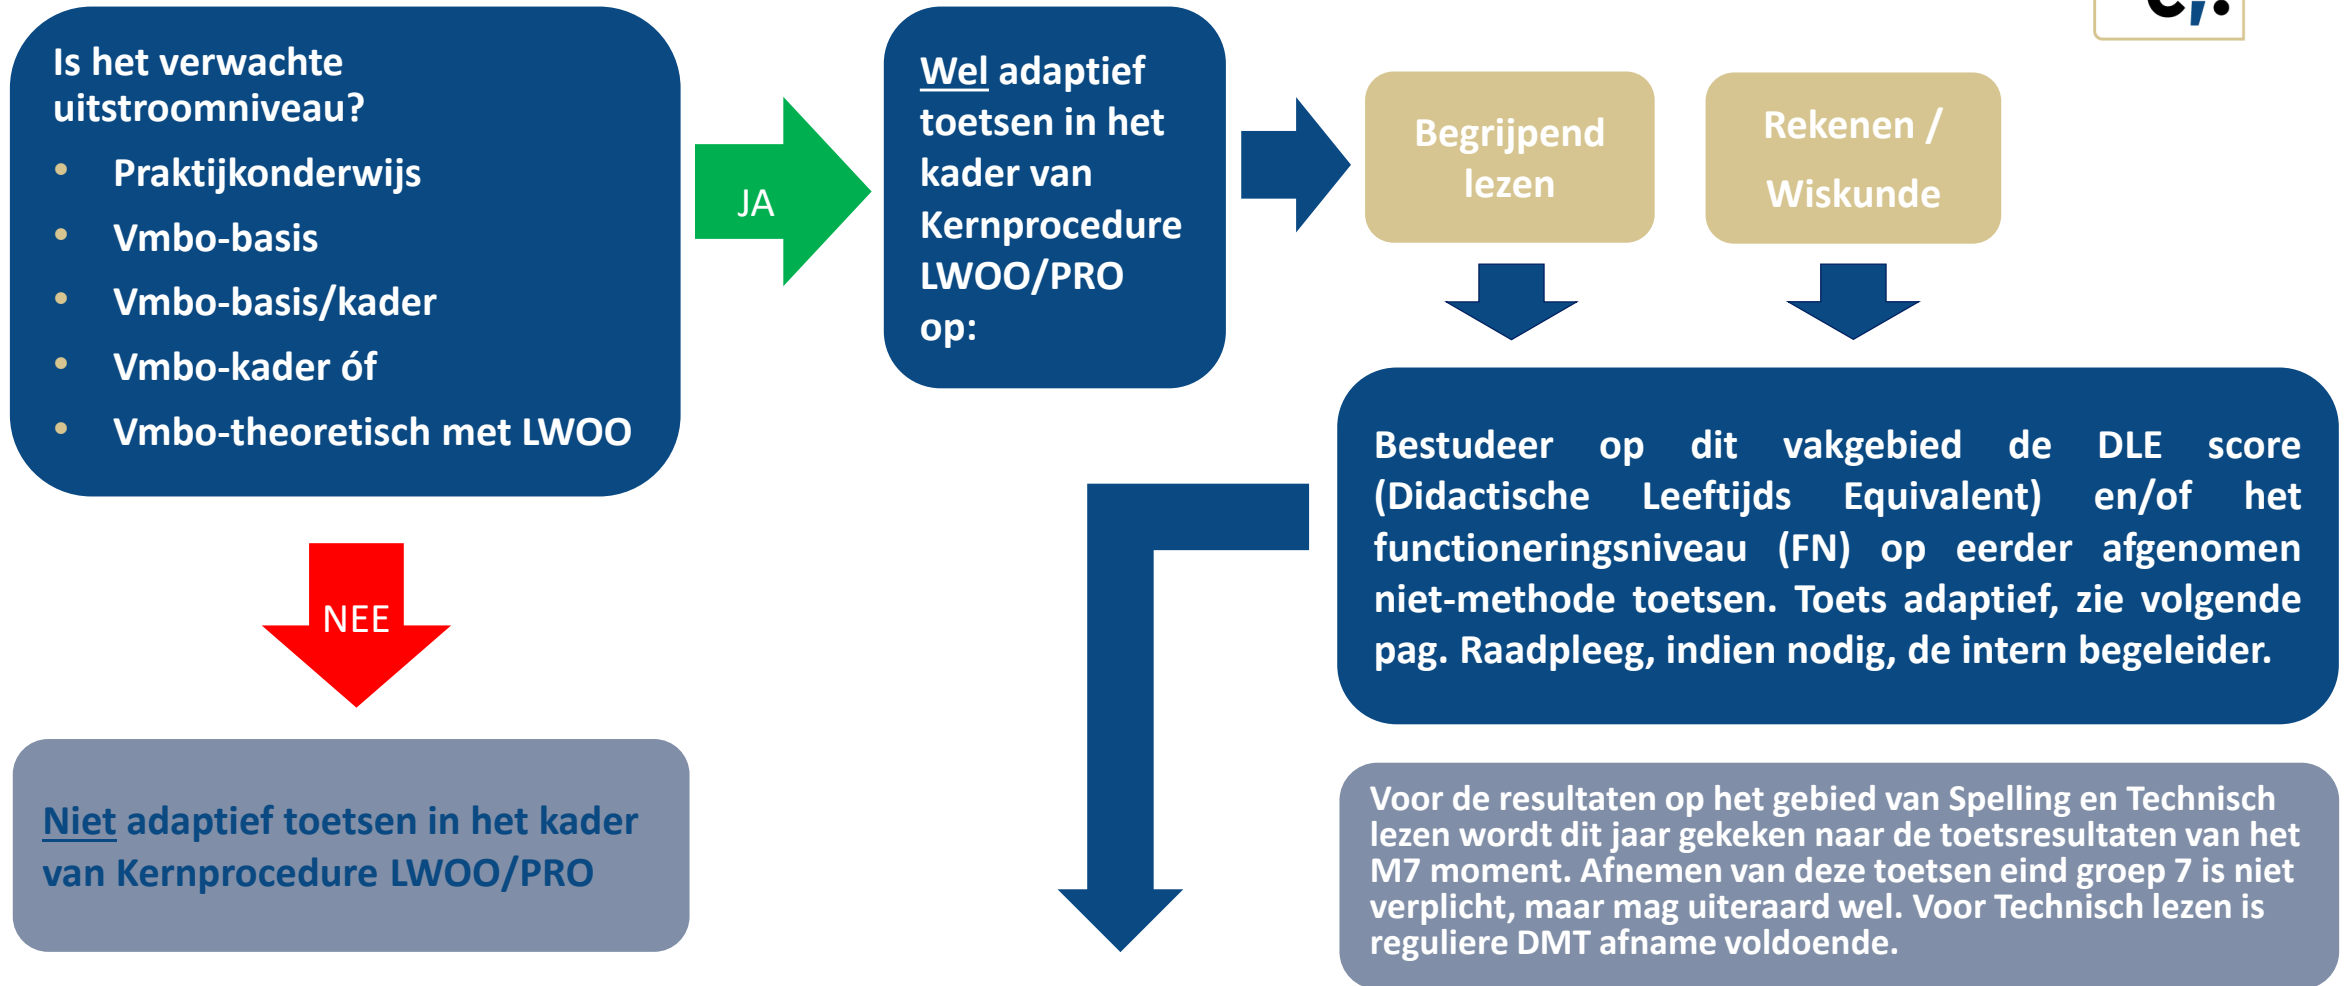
Is het verwachte uitstroomniveau?

- Praktijkonderwijs
- Vmbo-basis
- Vmbo-basis/kader
- Vmbo-kader óf
- Vmbo-theoretisch met LWOO

JA

Wel adaptief toetsen in het kader van Kernprocedure LWOO/PRO op:

Begrijpend lezen

Rekenen / Wiskunde

Bestudeer op dit vakgebied de DLE score (Didactische Leeftijds Equivalent) en/of het functioneringsniveau (FN) op eerder afgenomen niet-methode toetsen. Toets adaptief, zie volgende pag. Raadpleeg, indien nodig, de intern begeleider.

NEE

Niet adaptief toetsen in het kader van Kernprocedure LWOO/PRO

Voor de resultaten op het gebied van Spelling en Technisch lezen wordt dit jaar gekeken naar de toetsresultaten van het M7 moment. Afnemen van deze toetsen eind groep 7 is niet verplicht, maar mag uiteraard wel. Voor Technisch lezen is reguliere DMT afname voldoende.